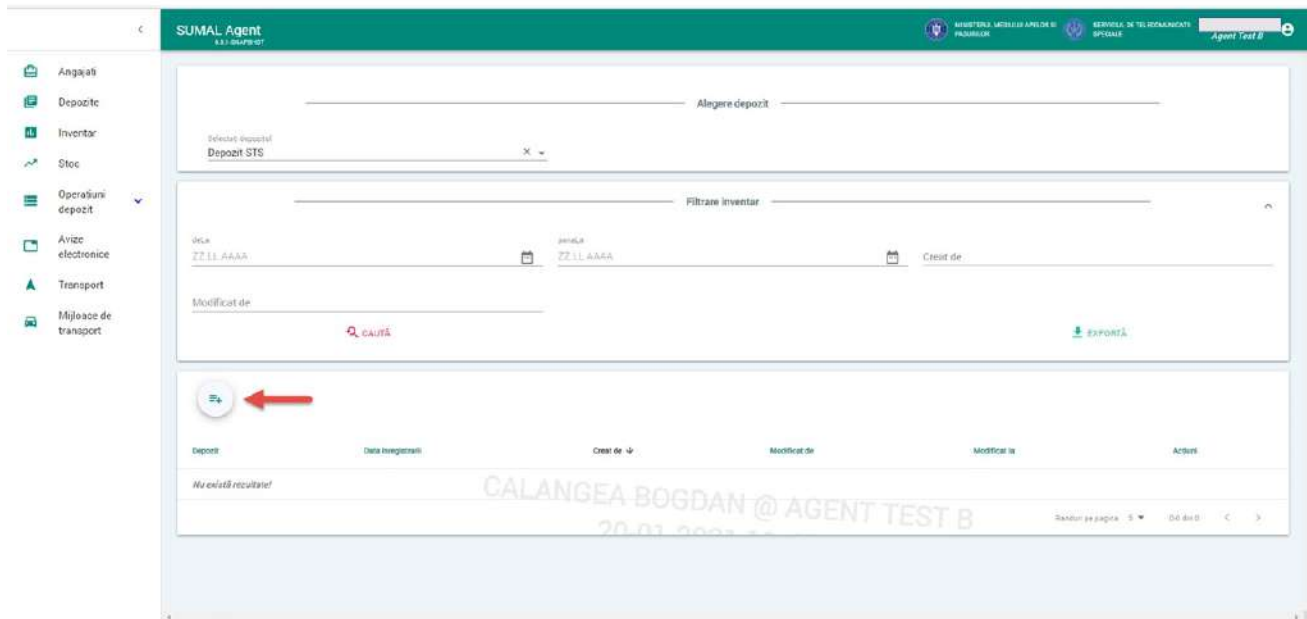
SUMAL Agent
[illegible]

MINISTERUL MEDIULUI APELOR ȘI PADURILOR
SERVICIUL DE TELECOMUNICAȚII SPECIALE
Agent Test B

Angajati
Depozite
Inventar
Stoc
Operatiuni depozit
Avize electronice
Transport
Mijloace de transport

Alegere depozit

Selectati depozitul
Depozit STS

Filtrare inventar

DeLa
ZZ.LL.AAAA
PanaLa
ZZ.LL.AAAA
Creat de
Modificat de

CAUTĂ
EXPORTĂ

| Depozit | Data inregistrarii | Creat de | Modificat de | Modificat la | Actiuni |
|---|---|---|---|---|---|
| Nu există rezultate! | | | | | |

CALANGEA BOGDAN @ AGENT TEST B
20-01-2021 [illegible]

Randuri pe pagina: 5
0-0 din 0